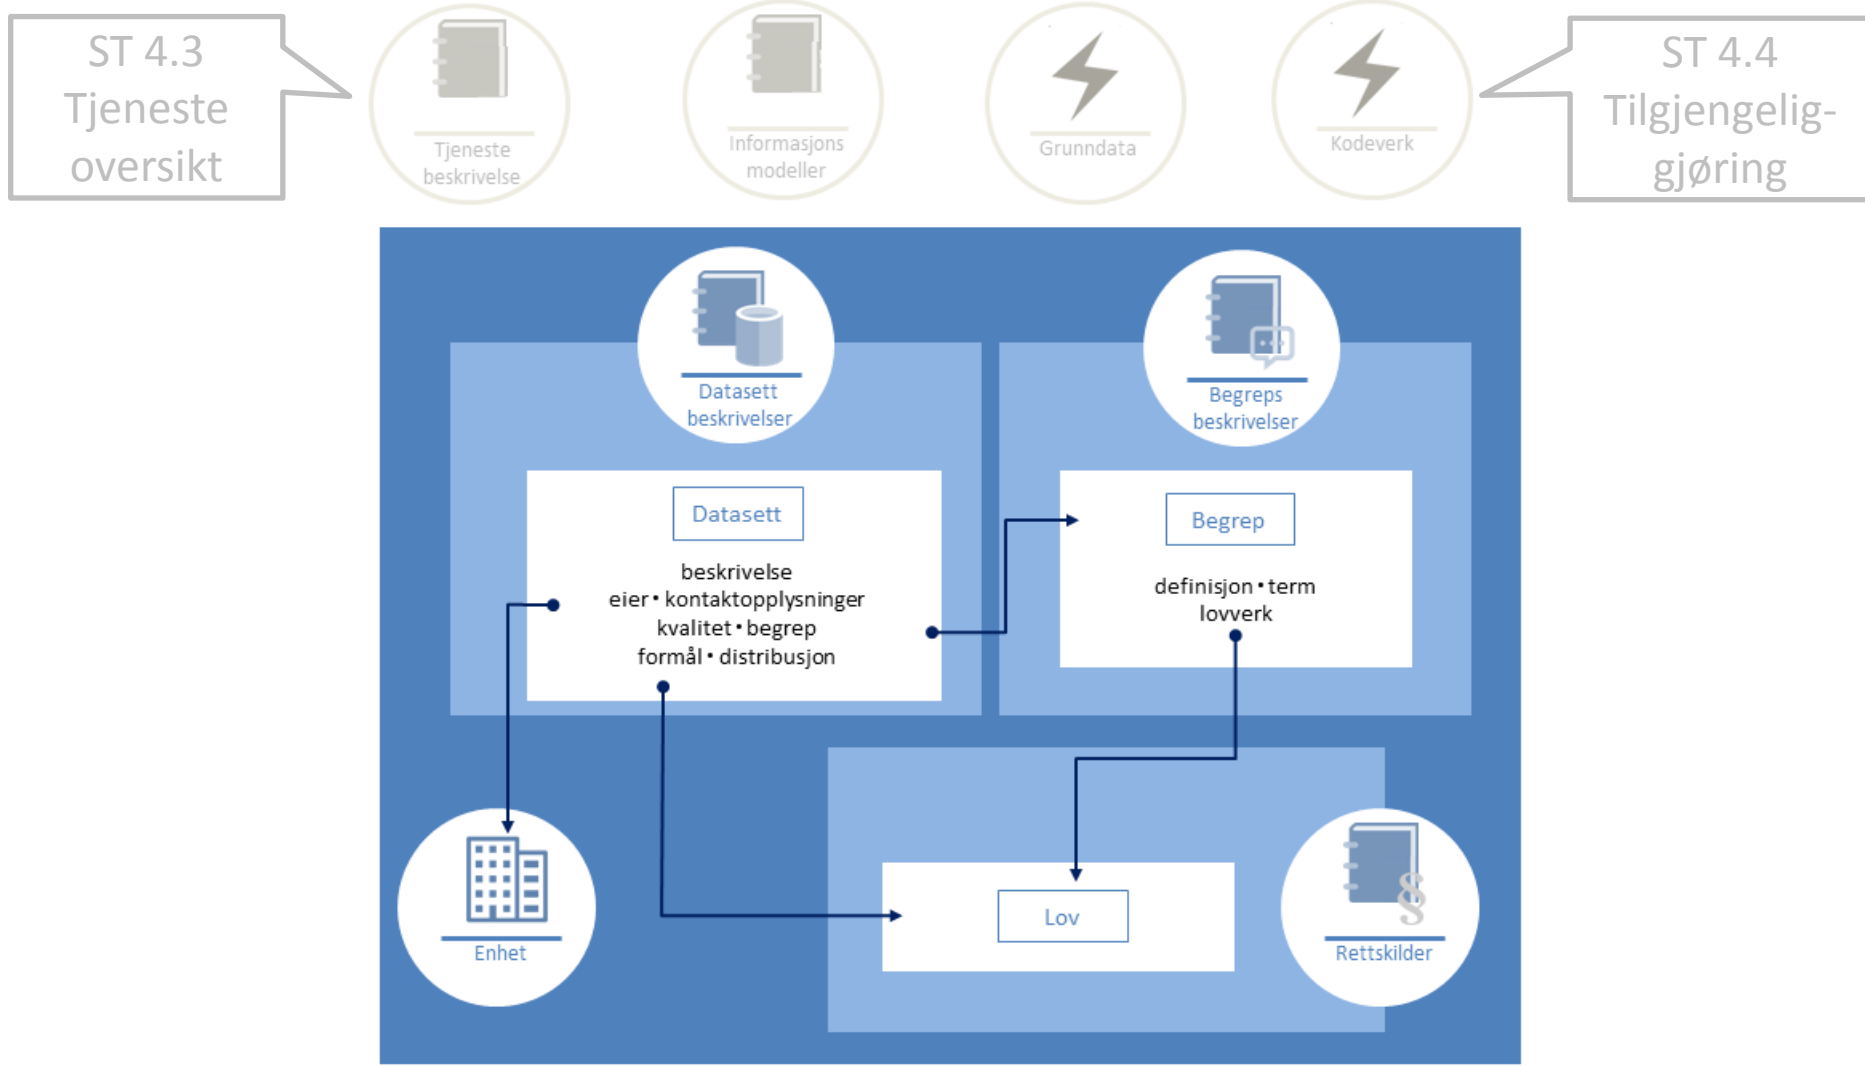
ST 4.3 Tjeneste oversikt

Tjeneste beskrivelse

Informasjons modeller

Grunndata

Kodeverk

ST 4.4 Tilgjengelig-gjøring

Datasett beskrivelser

Begreps beskrivelser

Datasett

beskrivelse
eier • kontaktopplysninger
kvalitet • begrep
formål • distribusjon

Begrep

definisjon • term
lovverk

Enhet

Lov

Rettskilder